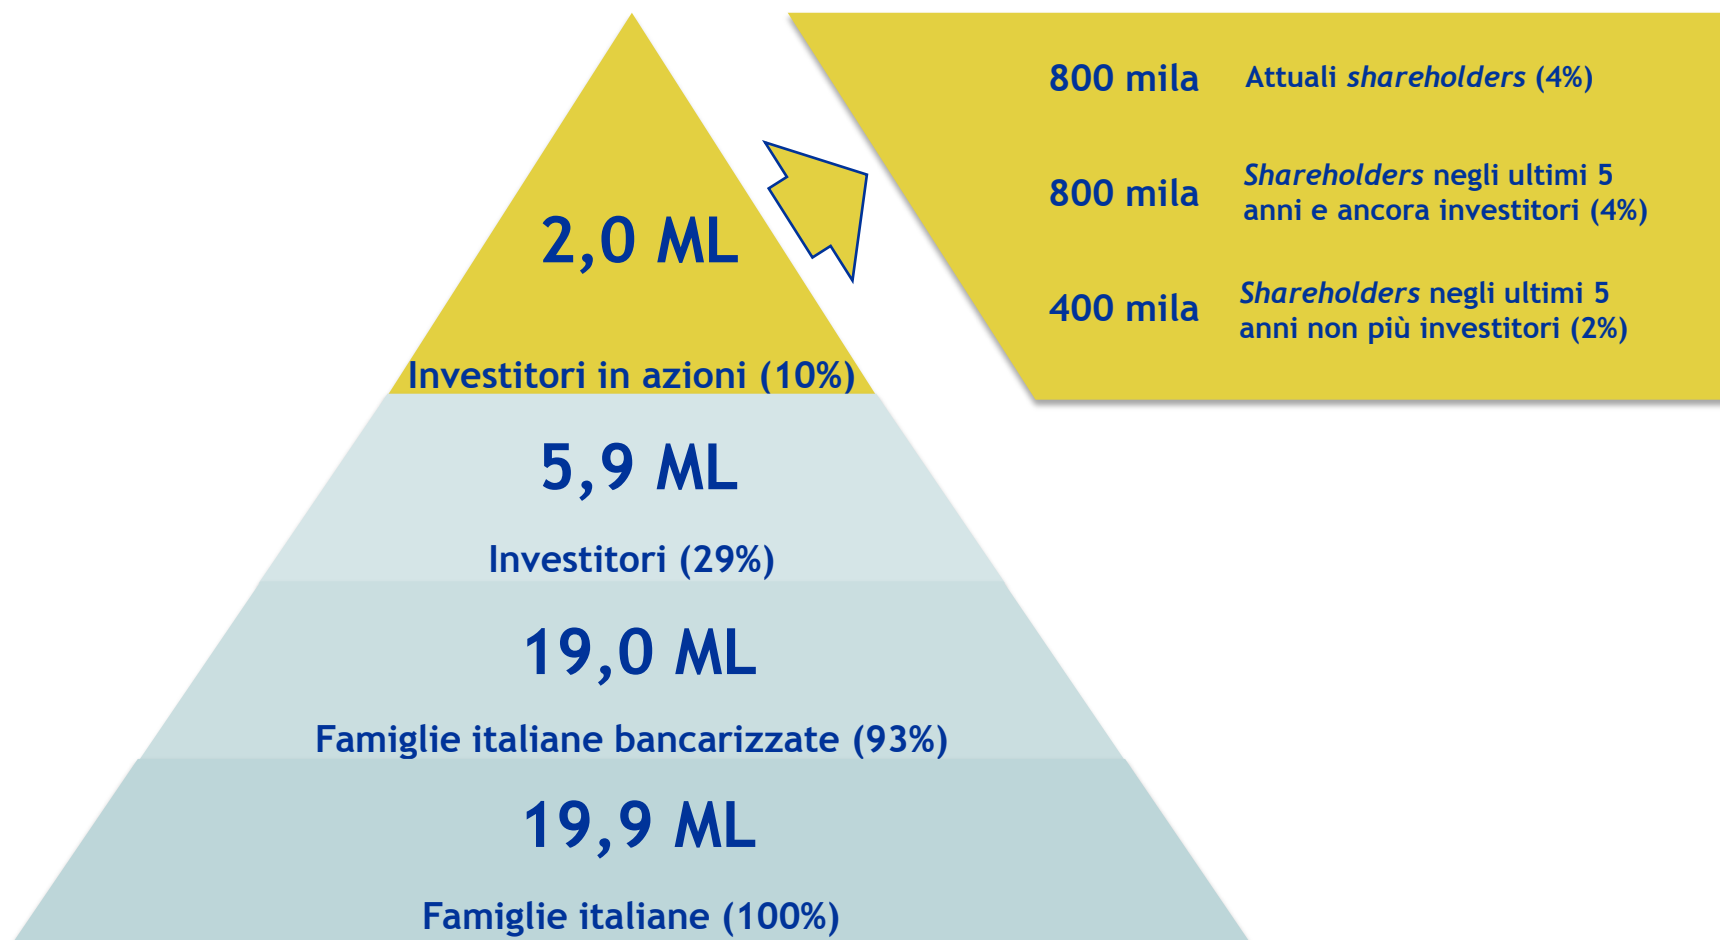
2,0 ML

Investitori in azioni (10%)

800 mila Attuali *shareholders* (4%)

800 mila *Shareholders* negli ultimi 5 anni e ancora investitori (4%)

400 mila *Shareholders* negli ultimi 5 anni non più investitori (2%)

5,9 ML

Investitori (29%)

19,0 ML

Famiglie italiane bancarizzate (93%)

19,9 ML

Famiglie italiane (100%)